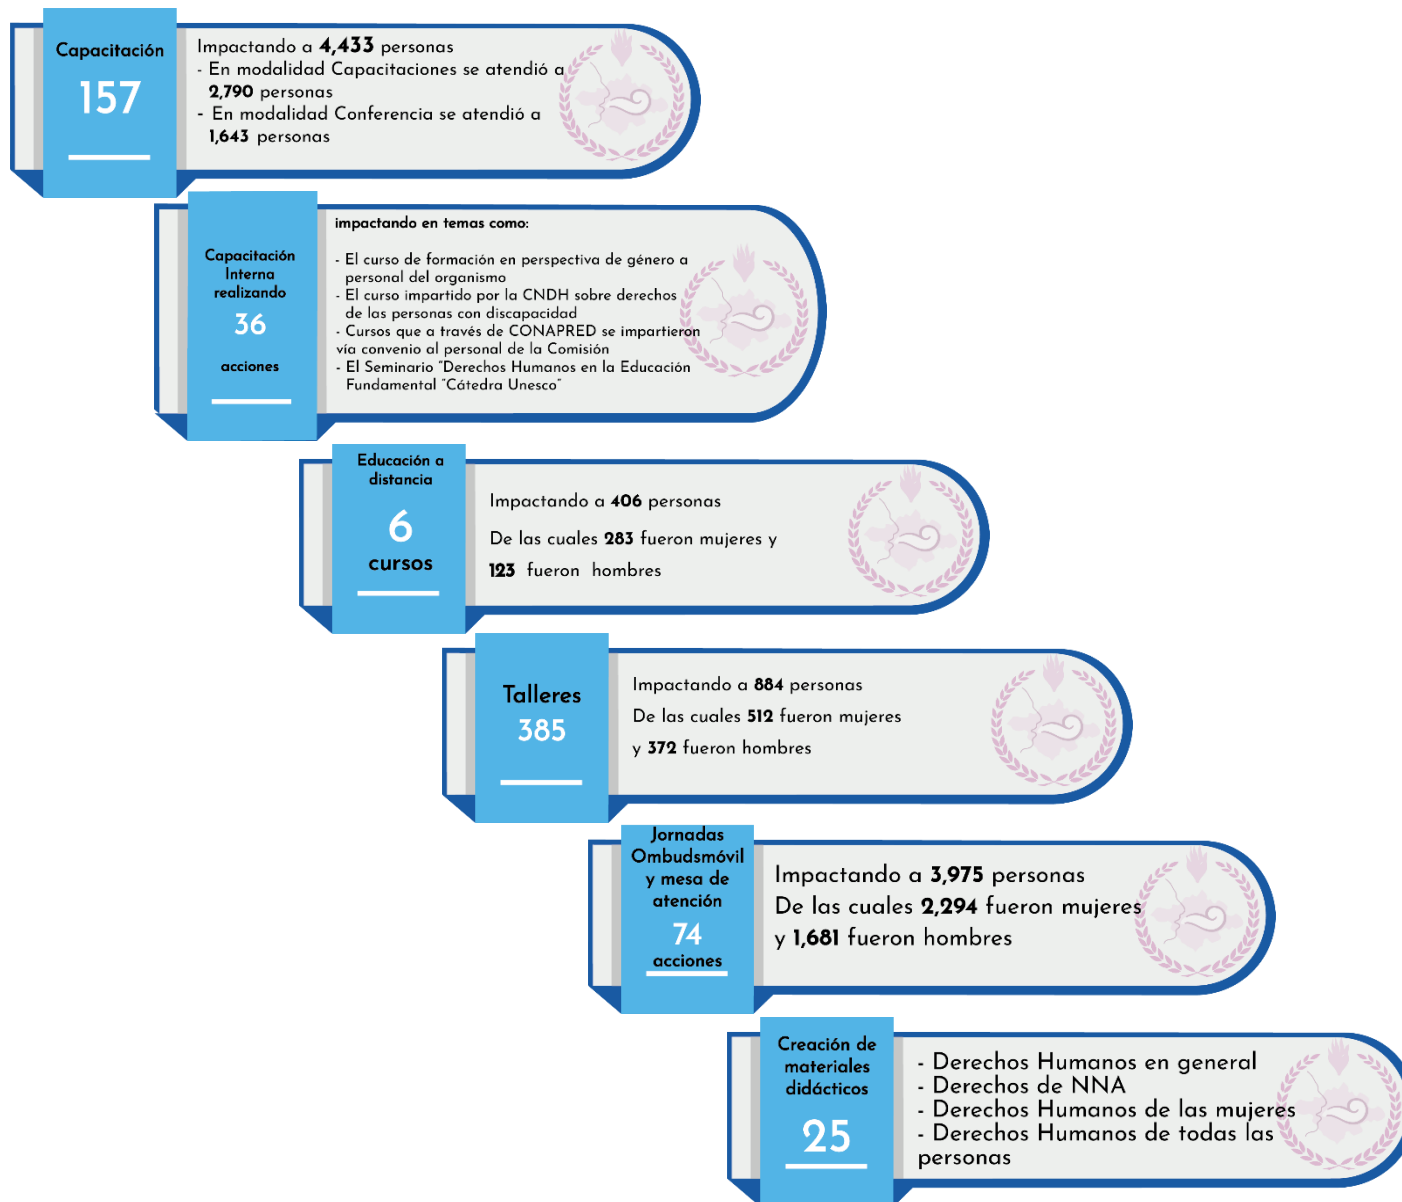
Capacitación
157

Impactando a 4,433 personas
- En modalidad Capacitaciones se atendió a 2,790 personas
- En modalidad Conferencia se atendió a 1,643 personas

Capacitación Interna realizando
36
acciones

impactando en temas como:

- El curso de formación en perspectiva de género a personal del organismo
- El curso impartido por la CNDH sobre derechos de las personas con discapacidad
- Cursos que a través de CONAPRED se impartieron vía convenio al personal de la Comisión
- El Seminario "Derechos Humanos en la Educación Fundamental "Cátedra Unesco"

Educación a distancia
6
cursos

Impactando a 406 personas

De las cuales 283 fueron mujeres y

123 fueron hombres

Talleres
385

Impactando a 884 personas
De las cuales 512 fueron mujeres
y 372 fueron hombres

Jornadas Ombudsmóvil y mesa de atención
74
acciones

Impactando a 3,975 personas
De las cuales 2,294 fueron mujeres
y 1,681 fueron hombres

Creación de materiales didácticos
25

- Derechos Humanos en general
- Derechos de NNA
- Derechos Humanos de las mujeres
- Derechos Humanos de todas las personas